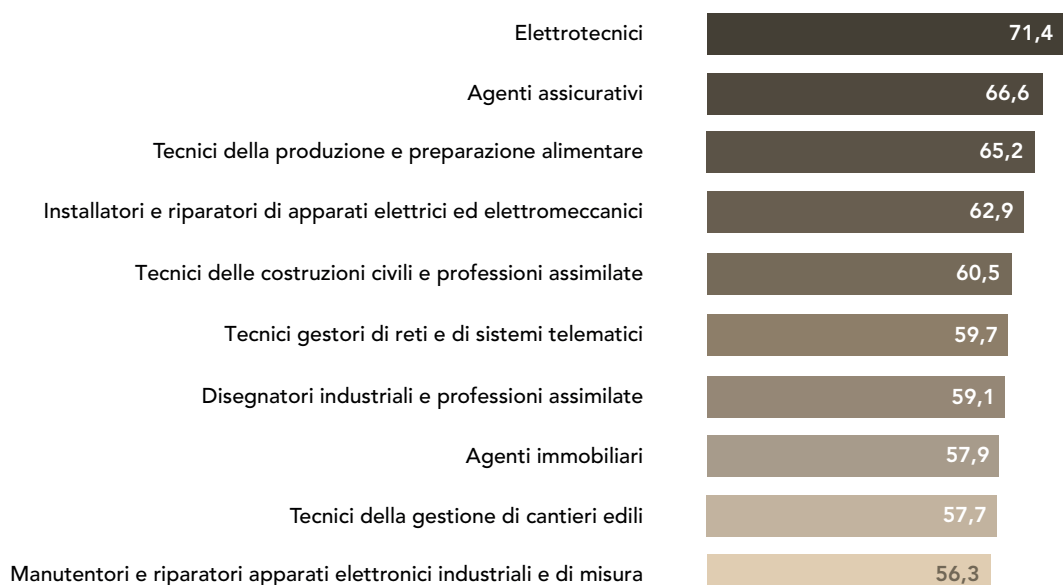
Elettrotecnici 71,4
Agenti assicurativi 66,6
Tecnici della produzione e preparazione alimentare 65,2
Installatori e riparatori di apparati elettrici ed elettromeccanici 62,9
Tecnici delle costruzioni civili e professioni assimilate 60,5
Tecnici gestori di reti e di sistemi telematici 59,7
Disegnatori industriali e professioni assimilate 59,1
Agenti immobiliari 57,9
Tecnici della gestione di cantieri edili 57,7
Manutentori e riparatori apparati elettronici industriali e di misura 56,3